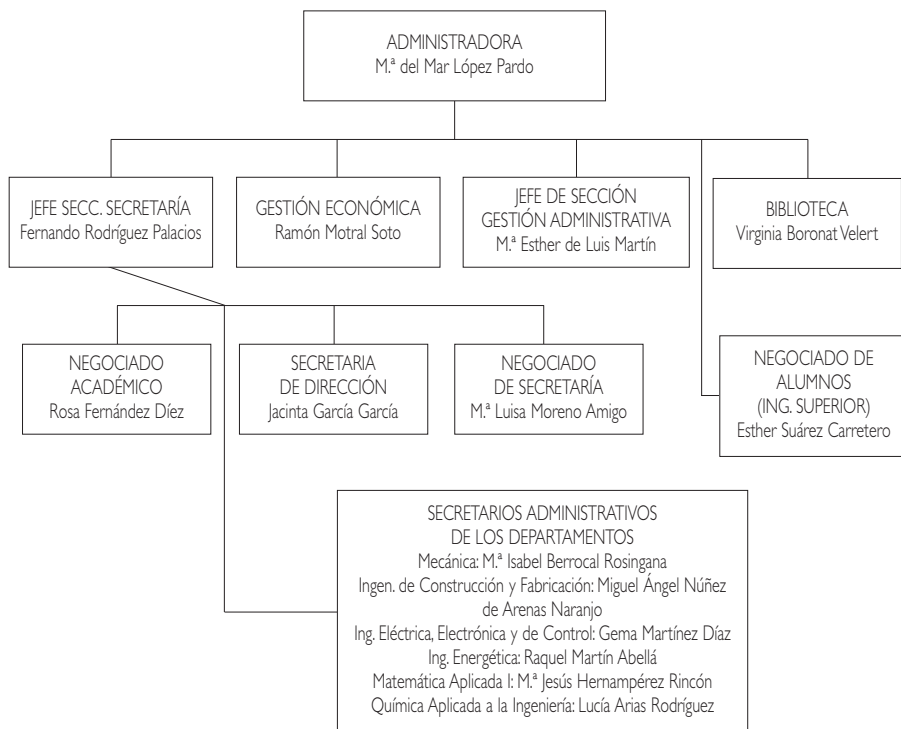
ADMINISTRADORA
M.ª del Mar López Pardo

JEFE SECC. SECRETARÍA
Fernando Rodríguez Palacios

GESTIÓN ECONÓMICA
Ramón Motral Soto

JEFE DE SECCIÓN
GESTIÓN ADMINISTRATIVA
M.ª Esther de Luis Martín

BIBLIOTECA
Virginia Boronat Velert

NEGOCIADO
ACADÉMICO
Rosa Fernández Díez

SECRETARIA
DE DIRECCIÓN
Jacinta García García

NEGOCIADO
DE SECRETARÍA
M.ª Luisa Moreno Amigo

NEGOCIADO DE
ALUMNOS
(ING. SUPERIOR)
Esther Suárez Carretero

SECRETARIOS ADMINISTRATIVOS
DE LOS DEPARTAMENTOS
Mecánica: M.ª Isabel Berrocal Rosingana
Ingen. de Construcción y Fabricación: Miguel Ángel Núñez de Arenas Naranjo
Ing. Eléctrica, Electrónica y de Control: Gema Martínez Díaz
Ing. Energética: Raquel Martín Abellá
Matemática Aplicada I: M.ª Jesús Hernampérez Rincón
Química Aplicada a la Ingeniería: Lucía Arias Rodríguez